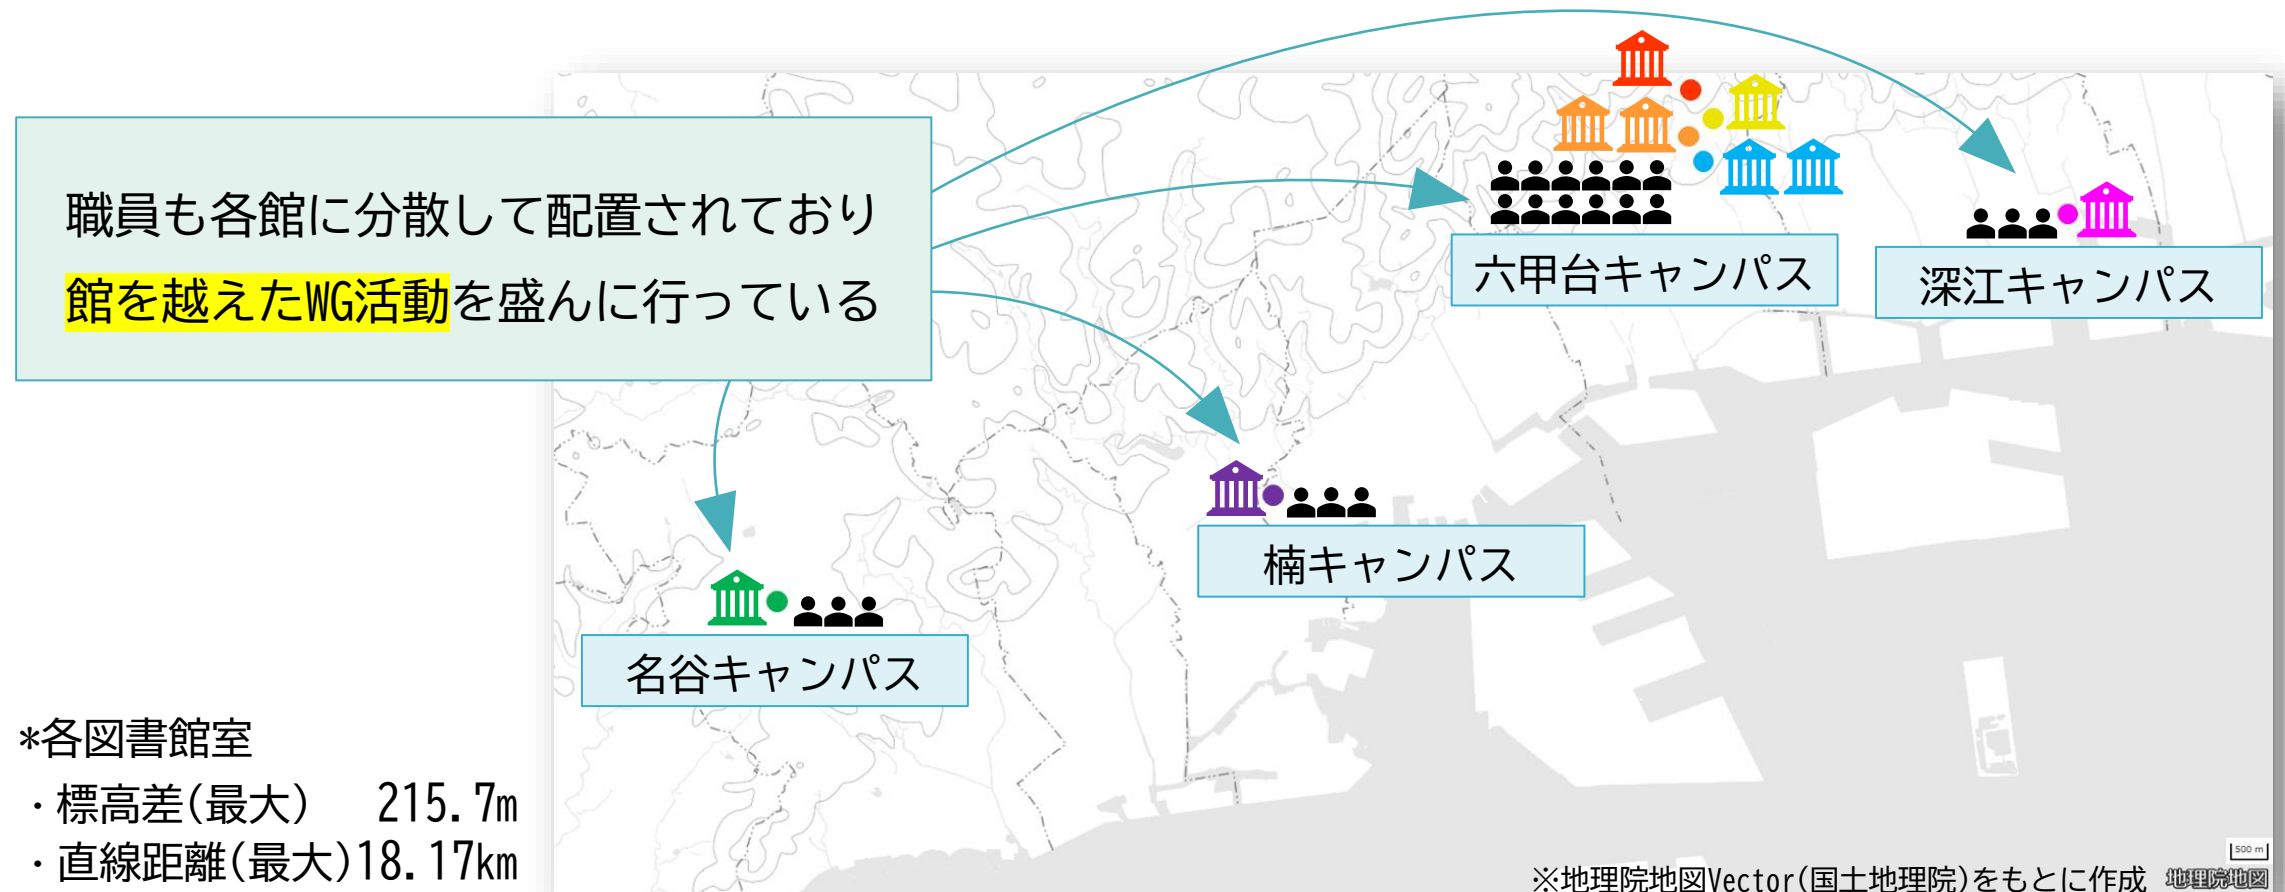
職員も各館に分散して配置されており
館を越えたWG活動を盛んに行っている

六甲台キャンパス

深江キャンパス

楠キャンパス

名谷キャンパス

*各図書館室
・標高差(最大)　215.7m
・直線距離(最大)18.17km

500 m

※地理院地図Vector(国土地理院)をもとに作成　地理院地図